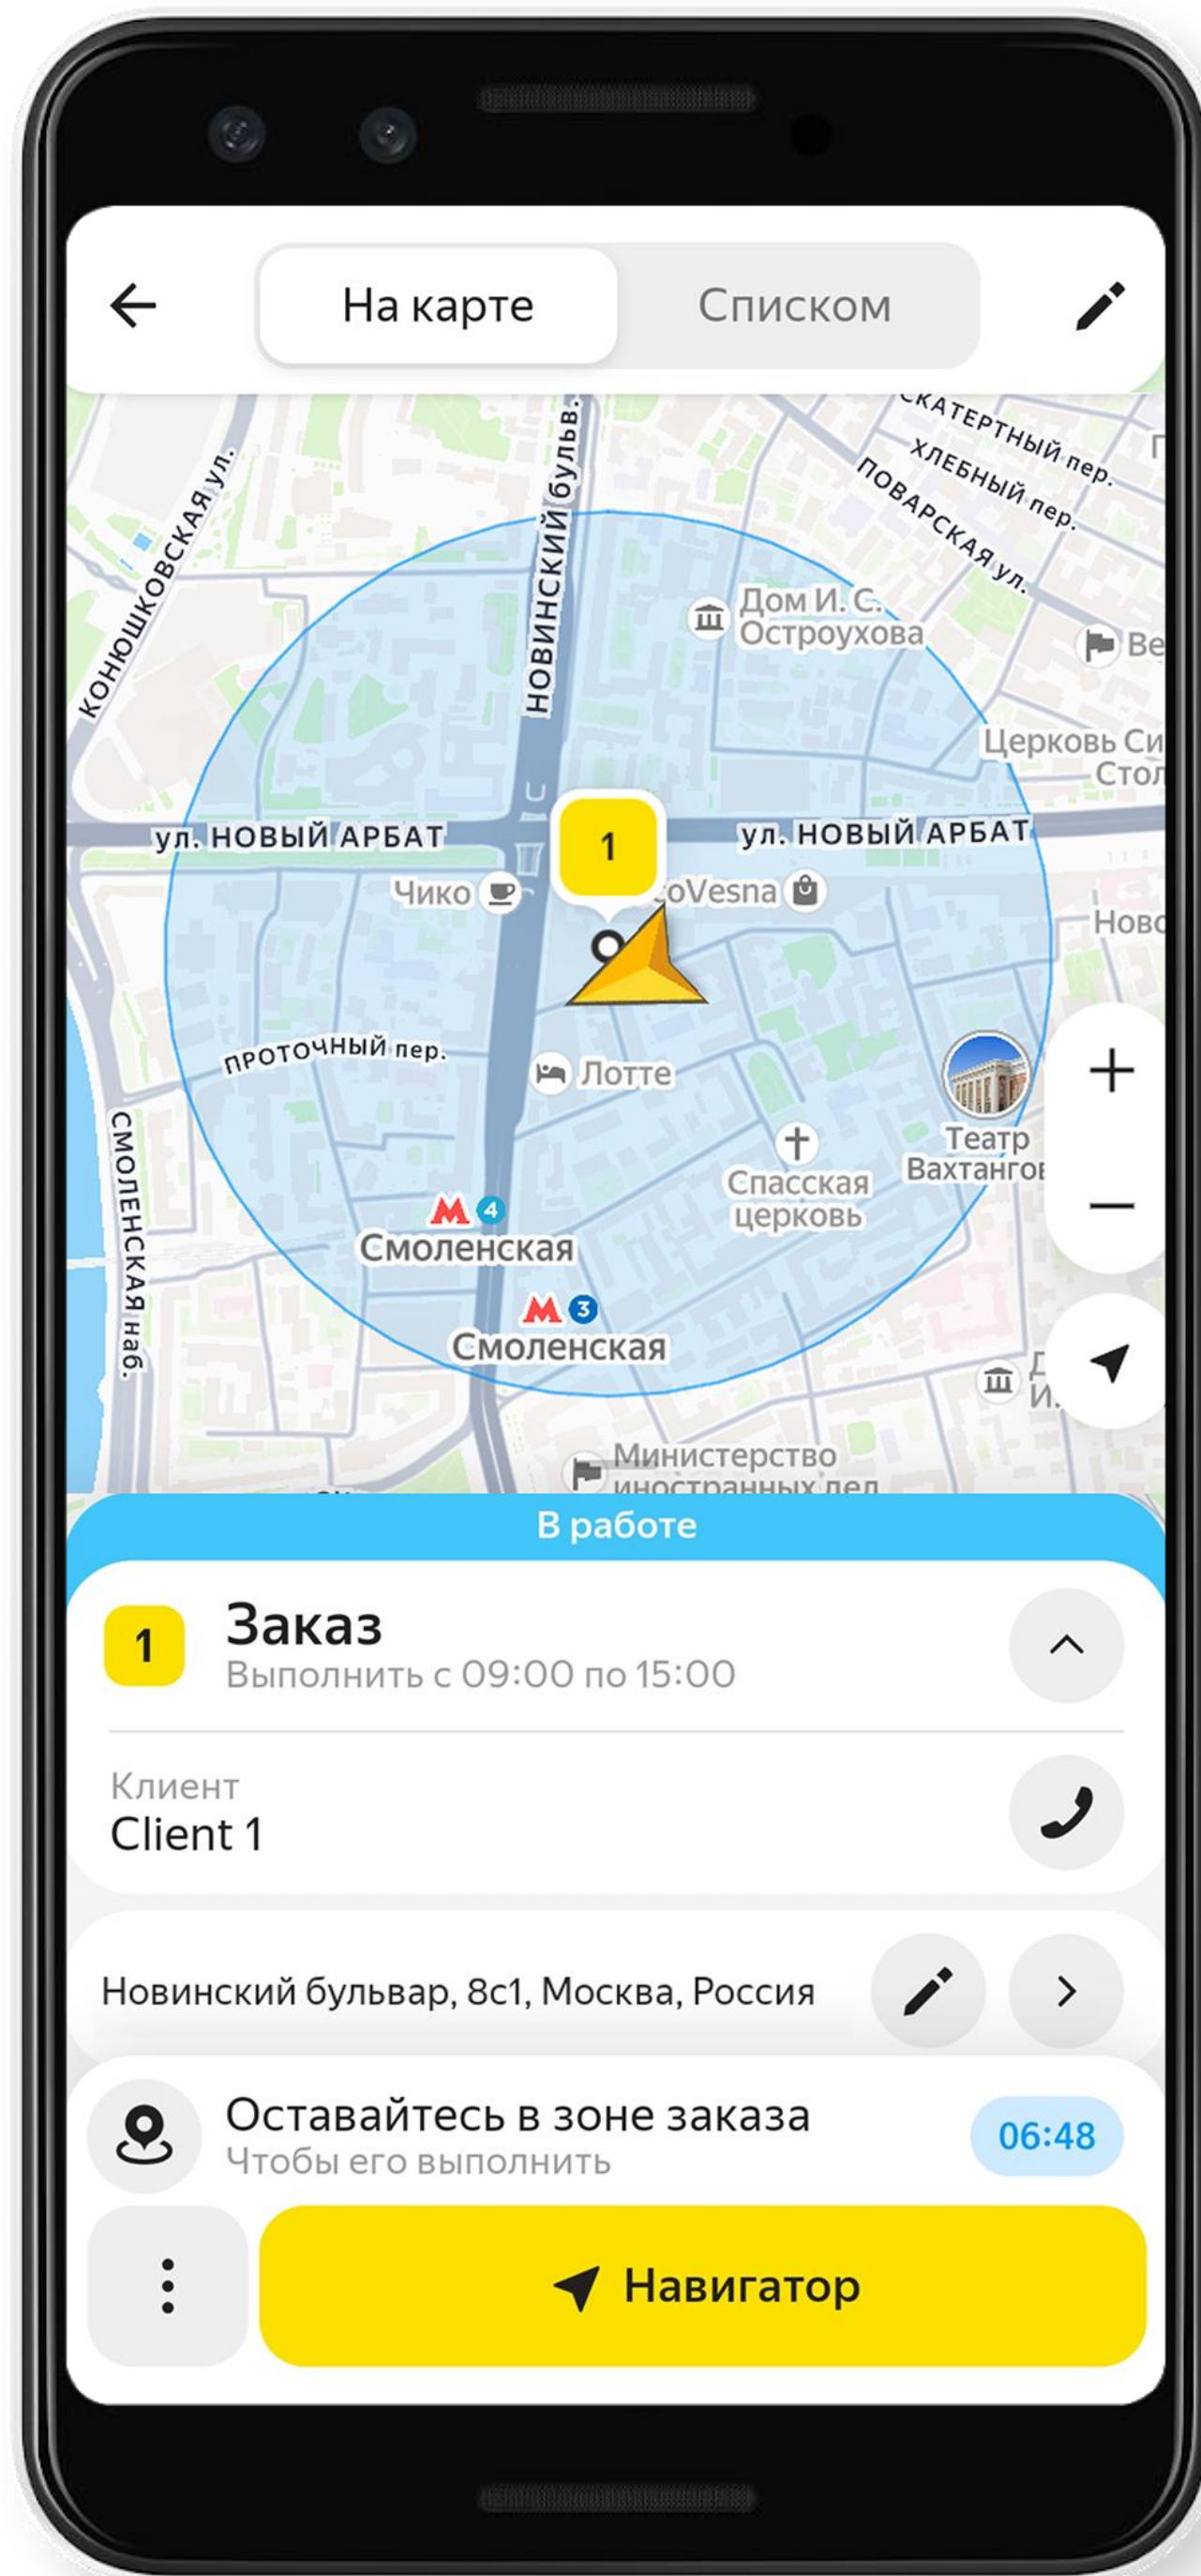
На карте
Списком

СКАТЕРТНЫЙ пер.
ХЛЕБНЫЙ пер.
ПОВАРСКАЯ ул.
КОНЮШКОВСКАЯ ул.
НОВИНСКИЙ бульв.
Дом И. С. Остроухова
Ве
Церковь Си Стол
ул. НОВЫЙ АРБАТ
1
ул. НОВЫЙ АРБАТ
Чико
oVesna
Ново
ПРОТОЧНЫЙ пер.
Лотте
Театр Вахтангов
Спасская церковь
СМОЛЕНСКАЯ наб.
М 4
Смоленская
М 3
Смоленская
Д И
Министерство иностранных дел

В работе
1
Заказ
Выполнить с 09:00 по 15:00
Клиент
Client 1
Новинский бульвар, 8с1, Москва, Россия
Оставайтесь в зоне заказа
Чтобы его выполнить
06:48
Навигатор